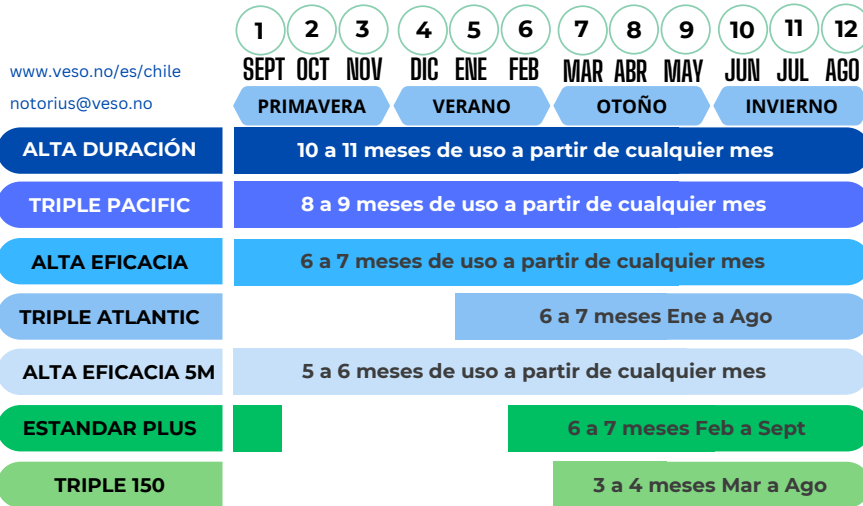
www.veso.no/es/chile
notorius@veso.no

| 1 | 2 | 3 | 4 | 5 | 6 | 7 | 8 | 9 | 10 | 11 | 12 |
|---|---|---|---|---|---|---|---|---|---|---|---|
| SEPT | OCT | NOV | DIC | ENE | FEB | MAR | ABR | MAY | JUN | JUL | AGO |

PRIMAVERA | VERANO | OTOÑO | INVIERNO

ALTA DURACIÓN — 10 a 11 meses de uso a partir de cualquier mes
TRIPLE PACIFIC — 8 a 9 meses de uso a partir de cualquier mes
ALTA EFICACIA — 6 a 7 meses de uso a partir de cualquier mes
TRIPLE ATLANTIC — 6 a 7 meses Ene a Ago
ALTA EFICACIA 5M — 5 a 6 meses de uso a partir de cualquier mes
ESTANDAR PLUS — 6 a 7 meses Feb a Sept
TRIPLE 150 — 3 a 4 meses Mar a Ago